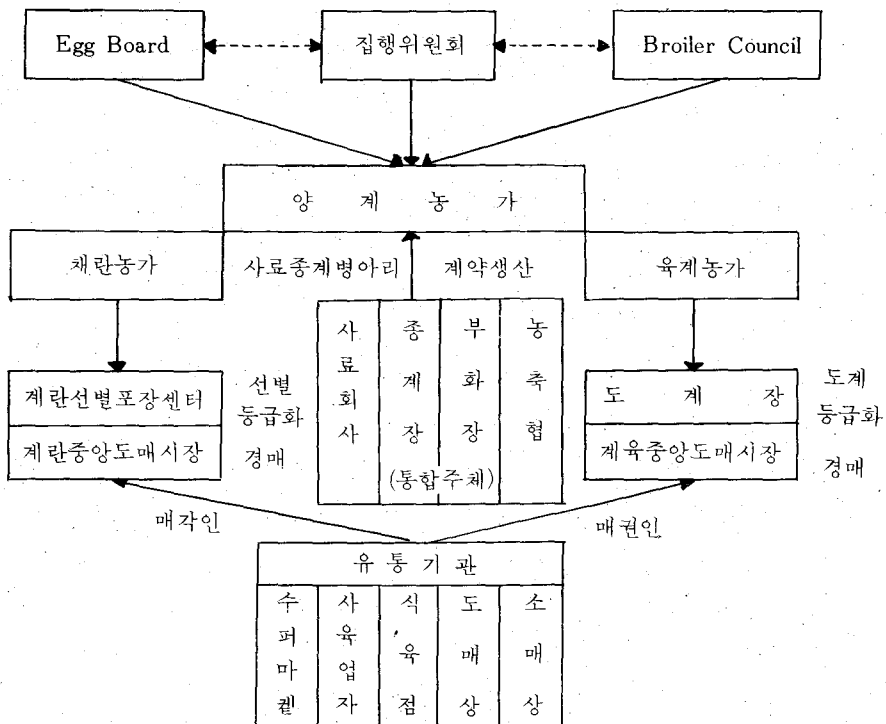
Egg Board
집행위원회
Broiler Council

양 계 농 가

채란농가
사료종계병아리
계약생산
육계농가

사료회사
종계장
부화장
농축협
(통합주체)

계란선별포장센터
계란중앙도매시장
선별
등급화
경매

도 계 장
계육중앙도매시장
도계
등급화
경매

매각인
매권인

유 통 기 관

수퍼마켙
사육업자
식육점
도매상
소매상